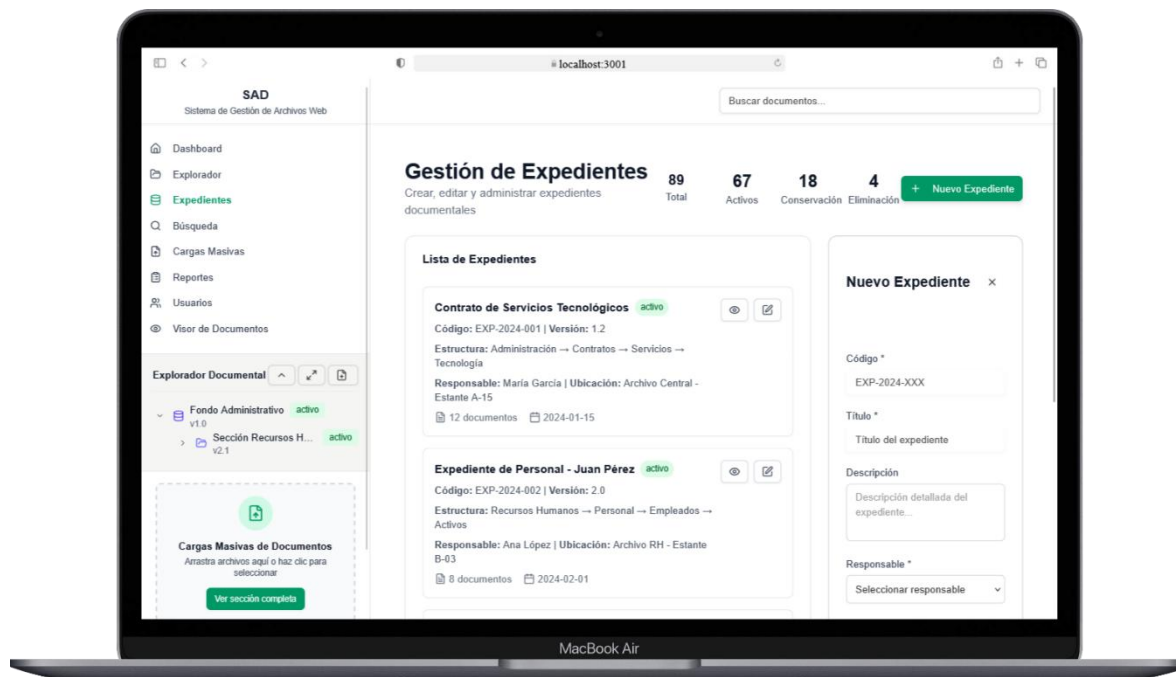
localhost:3001

SAD
Sistema de Gestión de Archivos Web

Dashboard
Explorador
Expedientes
Búsqueda
Cargas Masivas
Reportes
Usuarios
Visor de Documentos

Explorador Documental

Fondo Administrativo activo
v1.0
Sección Recursos H... activo
v2.1

Cargas Masivas de Documentos
Arrastra archivos aquí o haz clic para seleccionar
Ver sección completa

Buscar documentos...

Gestión de Expedientes
Crear, editar y administrar expedientes documentales

89 Total
67 Activos
18 Conservación
4 Eliminación

+ Nuevo Expediente

Lista de Expedientes

Contrato de Servicios Tecnológicos activo
Código: EXP-2024-001 | Versión: 1.2
Estructura: Administración → Contratos → Servicios → Tecnología
Responsable: María García | Ubicación: Archivo Central - Estante A-15
12 documentos 2024-01-15

Expediente de Personal - Juan Pérez activo
Código: EXP-2024-002 | Versión: 2.0
Estructura: Recursos Humanos → Personal → Empleados → Activos
Responsable: Ana López | Ubicación: Archivo RH - Estante B-03
8 documentos 2024-02-01

Nuevo Expediente ×

Código *
EXP-2024-XXX
Título *
Título del expediente
Descripción
Descripción detallada del expediente...
Responsable *
Seleccionar responsable

MacBook Air